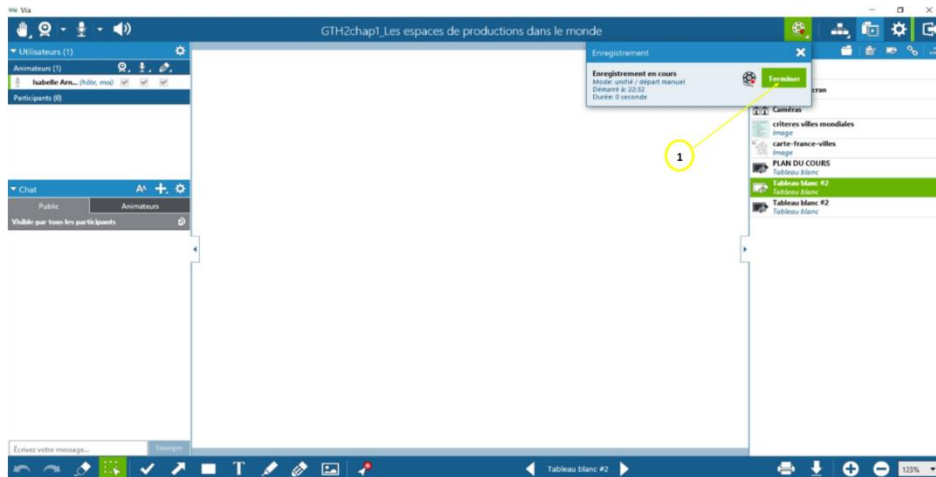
Via

GTH2chap1_Les espaces de productions dans le monde

Utilisateurs (1)

Animateurs (1)

Isabelle Arn... (hôte, moi)

Participants (0)

Chat

Public

Animateurs

Visible par tous les participants

Écrivez votre message...

Envoyer

Enregistrement

Enregistrement en cours

Mode: unifié / départ manuel

Démarré à: 22:32

Durée: 0 seconde

Terminer

1

cran

Caméras

criteres villes mondiales

Image

carte-france-villes

Image

PLAN DU COURS

Tableau blanc

Tableau blanc #2

Tableau blanc

Tableau blanc #2

Tableau blanc

Tableau blanc #2

123%